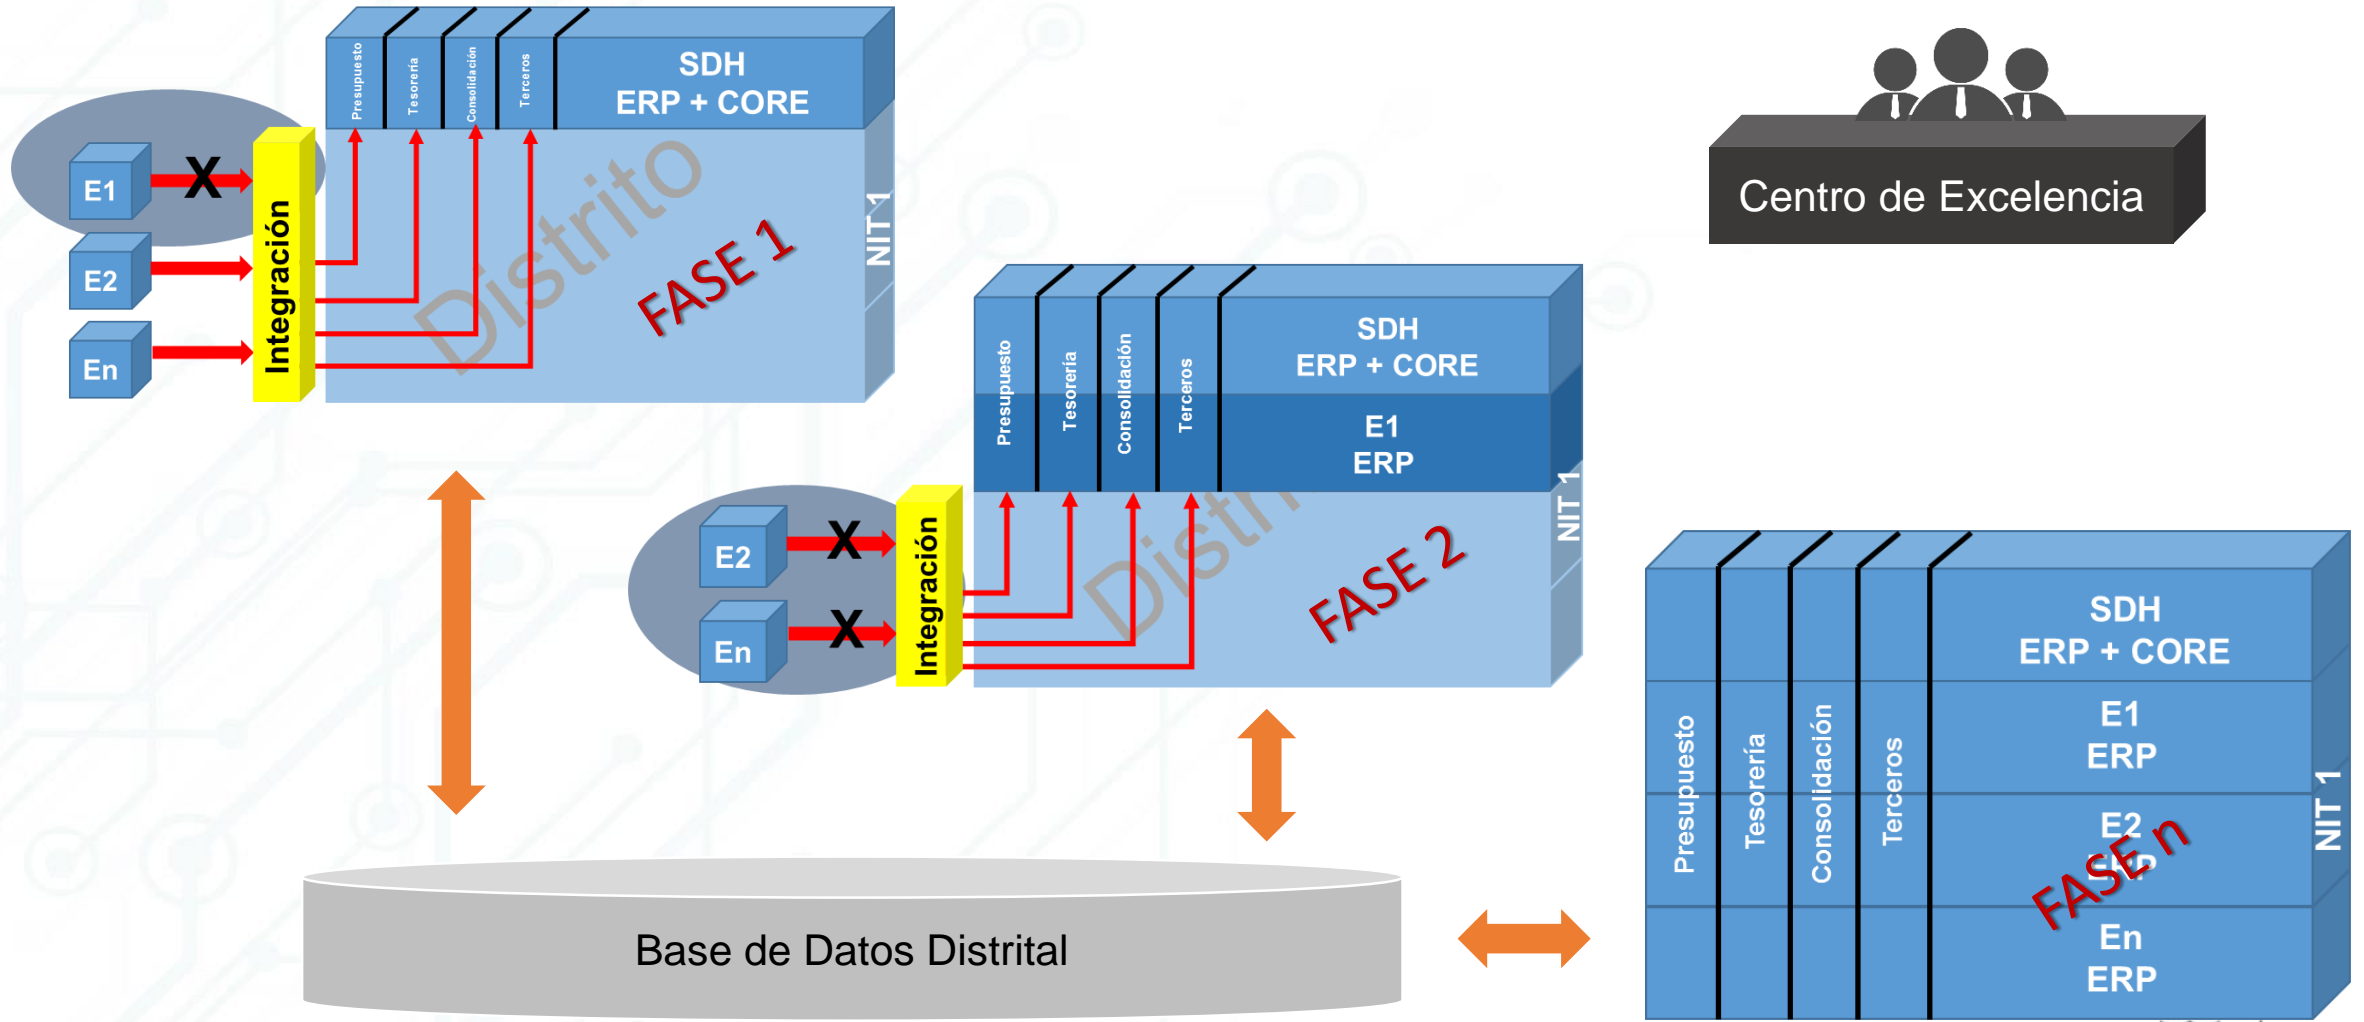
Presupuesto
Tesorería
Consolidación
Terceros
SDH
ERP + CORE
E1
X
E2
En
Integración
Distrito
FASE 1
NIT 1

Centro de Excelencia

Presupuesto
Tesorería
Consolidación
Terceros
SDH
ERP + CORE
E1
ERP
E2
X
En
X
Integración
Distri
FASE 2
NIT 1

Presupuesto
Tesorería
Consolidación
Terceros
SDH
ERP + CORE
E1
ERP
E2
ERP
FASE n
En
ERP
NIT 1

Base de Datos Distrital